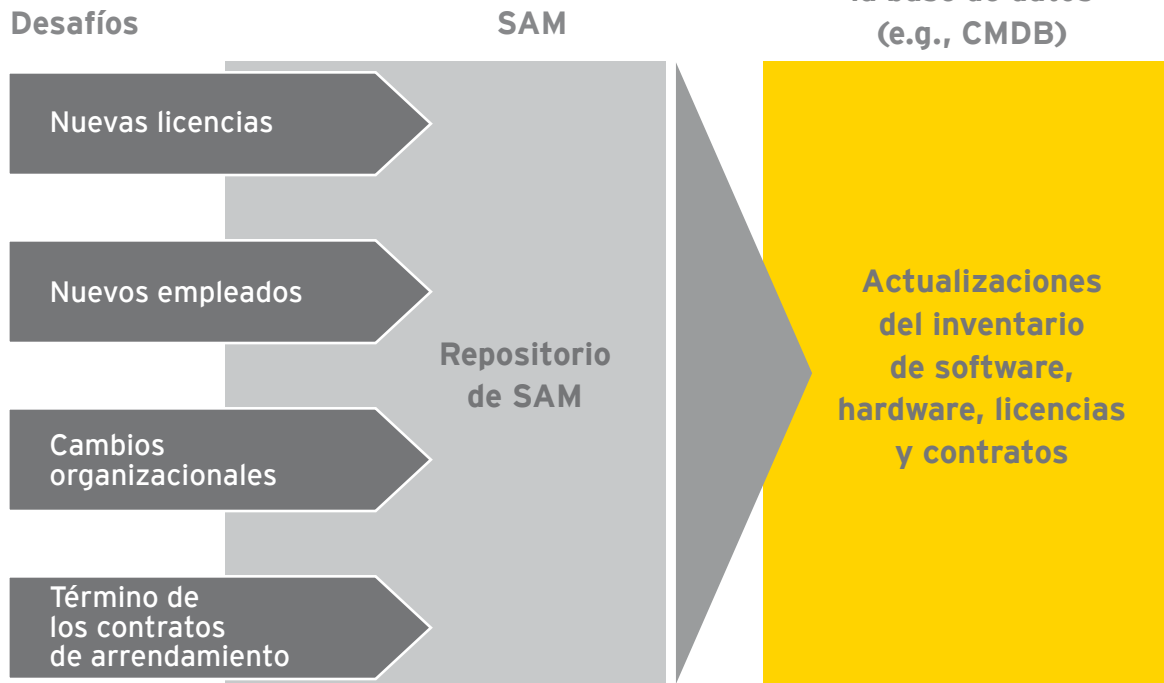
Desafíos

SAM

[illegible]
(e.g., CMDB)

Nuevas licencias

Nuevos empleados

Cambios organizacionales

Término de los contratos de arrendamiento

Repositorio de SAM

Actualizaciones del inventario de software, hardware, licencias y contratos